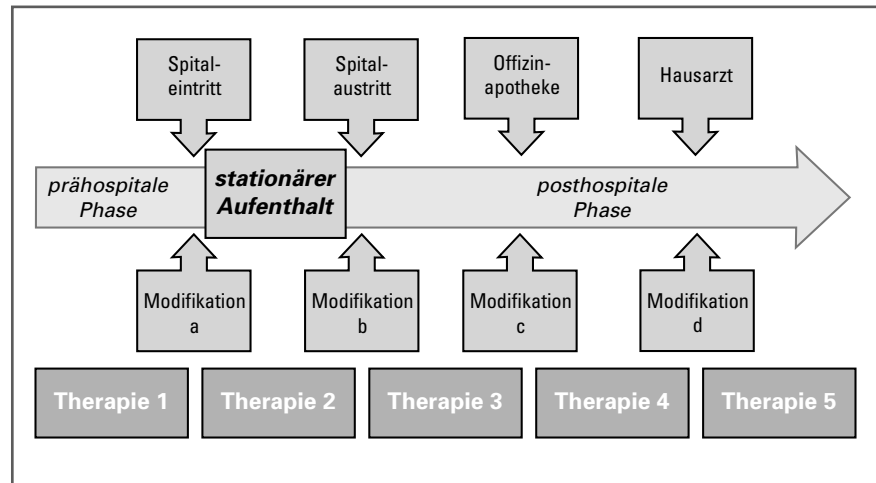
Spitaleintritt

Spitalaustritt

Offizinapotheke

Hausarzt

prähospitale Phase

**stationärer Aufenthalt**

posthospitale Phase

Modifikation a

Modifikation b

Modifikation c

Modifikation d

Therapie 1

Therapie 2

Therapie 3

Therapie 4

Therapie 5